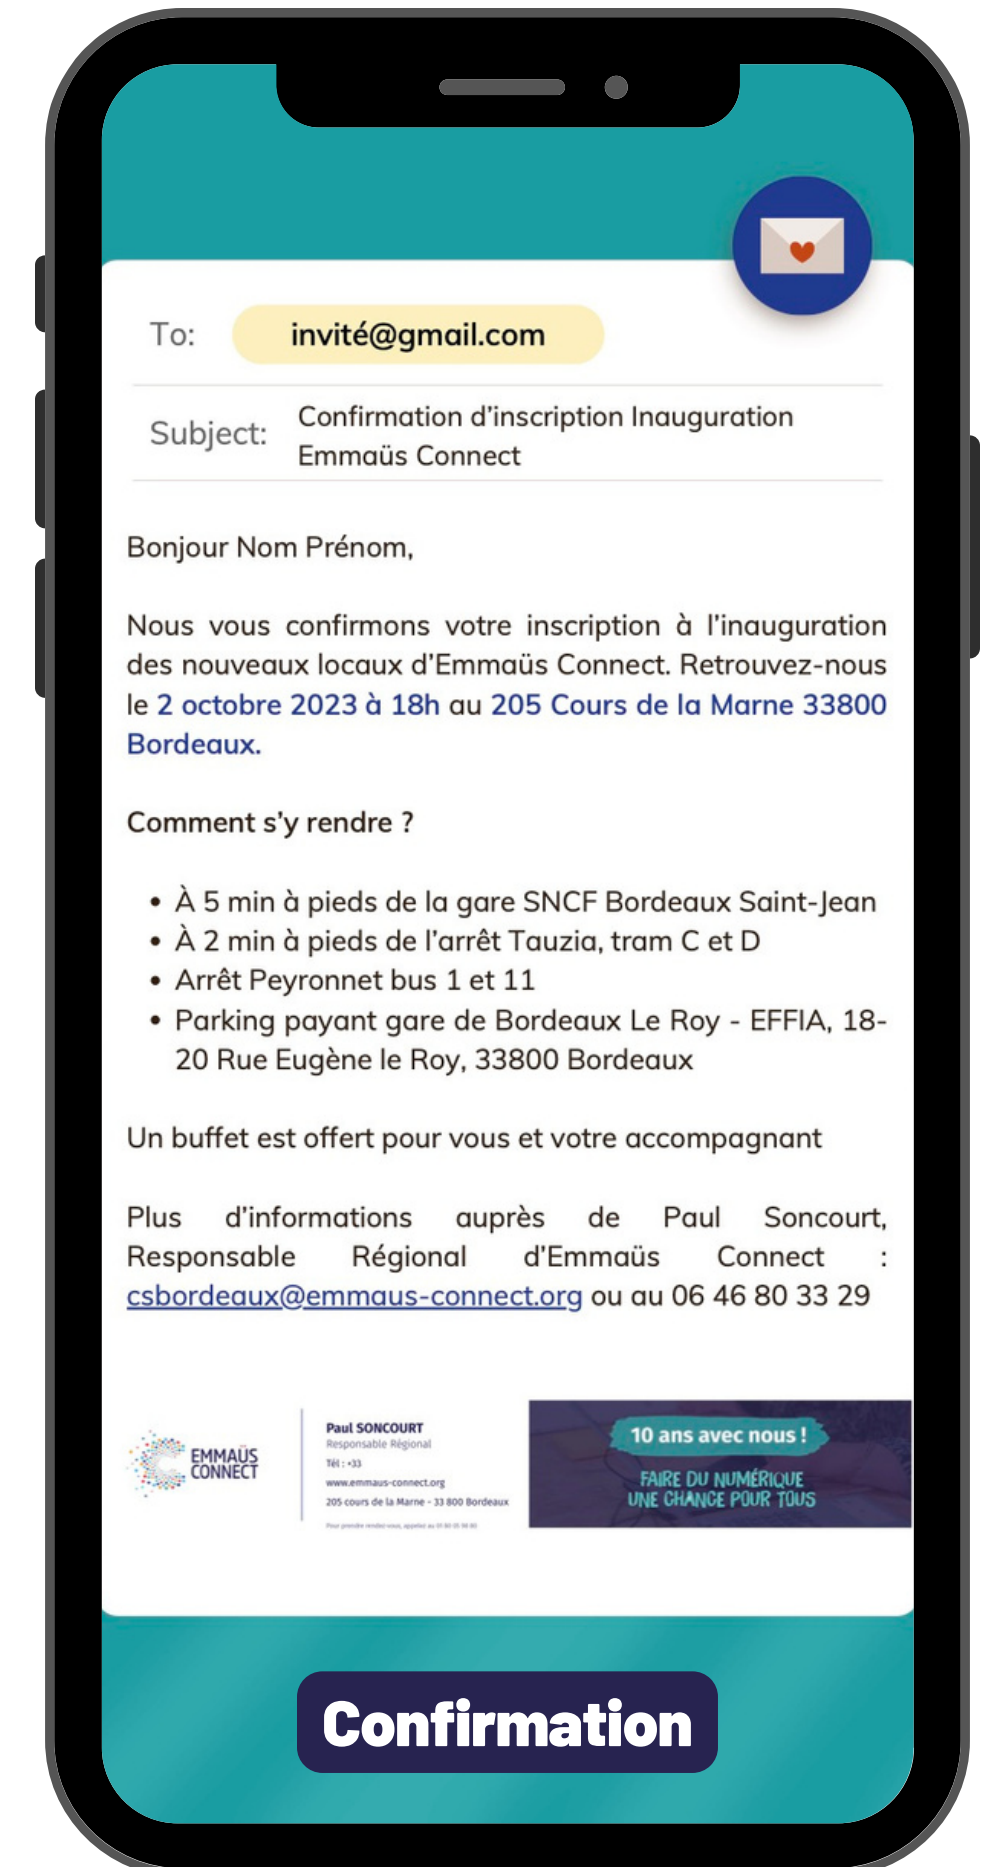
To: invité@gmail.com

Subject: Confirmation d'inscription Inauguration Emmaüs Connect

Bonjour Nom Prénom,

Nous vous confirmons votre inscription à l'inauguration des nouveaux locaux d'Emmaüs Connect. Retrouvez-nous le 2 octobre 2023 à 18h au 205 Cours de la Marne 33800 Bordeaux.

Comment s'y rendre ?

- À 5 min à pieds de la gare SNCF Bordeaux Saint-Jean
- À 2 min à pieds de l'arrêt Tauzia, tram C et D
- Arrêt Peyronnet bus 1 et 11
- Parking payant gare de Bordeaux Le Roy - EFFIA, 18-20 Rue Eugène le Roy, 33800 Bordeaux

Un buffet est offert pour vous et votre accompagnant

Plus d'informations auprès de Paul Soncourt, Responsable Régional d'Emmaüs Connect : csbordeaux@emmaus-connect.org ou au 06 46 80 33 29

EMMAÜS CONNECT

Paul SONCOURT
Responsable Régional
Tél : +33
www.emmaus-connect.org
205 cours de la Marne - 33 800 Bordeaux
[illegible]

10 ans avec nous !
FAIRE DU NUMÉRIQUE UNE CHANCE POUR TOUS

Confirmation